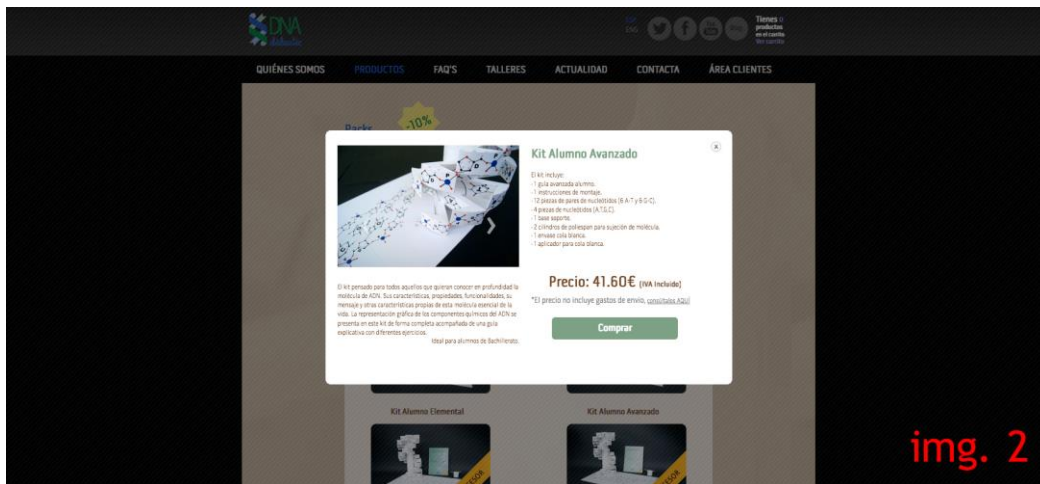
DNA

CAT
ESP

Tienes 0 productos en el carrito
Ver carrito

QUIÉNES SOMOS PRODUCTOS FAQ'S TALLERES ACTUALIDAD CONTACTA ÁREA CLIENTES

Packs -10%

Kit Alumno Avanzado

El kit incluye:
- 1 guía avanzada alumno.
- 1 instrucciones de montaje.
- 12 piezas de pares de nucleótidos (6 A-T y 6 G-C).
- 4 piezas de nucleótidos (A,T,G,C).
- 1 base soporte.
- 2 cilindros de poliespan para sujeción de molécula.
- 1 envase cola blanca.
- 1 aplicador para cola blanca.

El kit pensado para todos aquellos que quieran conocer en profundidad la molécula de ADN. Sus características, propiedades, funcionalidades, su mensaje y otras características propias de esta molécula esencial de la vida. La representación gráfica de los componentes químicos del ADN se presenta en este kit de forma completa acompañada de una guía explicativa con diferentes ejercicios.
Ideal para alumnos de Bachillerato.

Precio: 41.60€ [IVA Incluido]

*El precio no incluye gastos de envío, consúltalos AQUÍ

Comprar

Kit Alumno Elemental

Kit Alumno Avanzado

img. 2